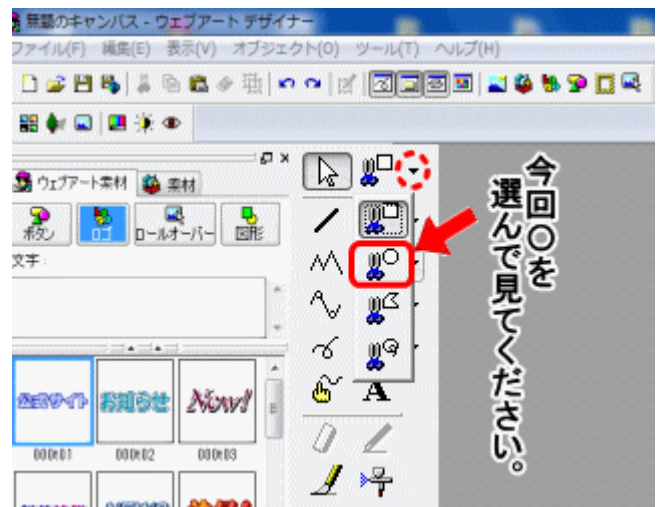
無題のキャンバス - ウェブアート デザイナー

ファイル(F) 編集(E) 表示(V) オブジェクト(O) ツール(T) ヘルプ(H)

ウェブアート素材 素材

ボタン ロゴ ロールオーバー 図形

文字：

会社サイト お知らせ New!

000t01 000t02 000t03

今回○を選んで見てください。